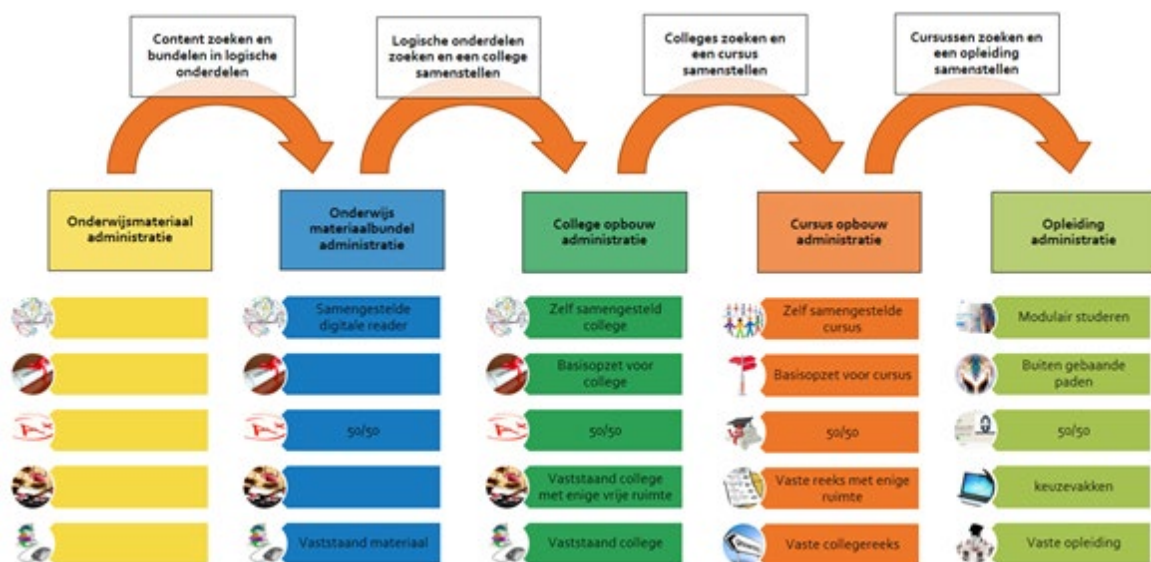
Content zoeken en bundelen in logische onderdelen

Logische onderdelen zoeken en een college samenstellen

Colleges zoeken en een cursus samenstellen

Cursussen zoeken en een opleiding samenstellen

Onderwijsmateriaal administratie

Onderwijs materiaalbundel administratie

College opbouw administratie

Cursus opbouw administratie

Opleiding administratie

Samengestelde digitale reader

50/50

Vaststaand materiaal

Zelf samengesteld college

Basisopzet voor college

50/50

Vaststaand college met enige vrije ruimte

Vaststaand college

Zelf samengestelde cursus

Basisopzet voor cursus

50/50

Vaste reeks met enige ruimte

Vaste collegereeks

Modulair studeren

Buiten gebaande paden

50/50

keuzevakken

Vaste opleiding